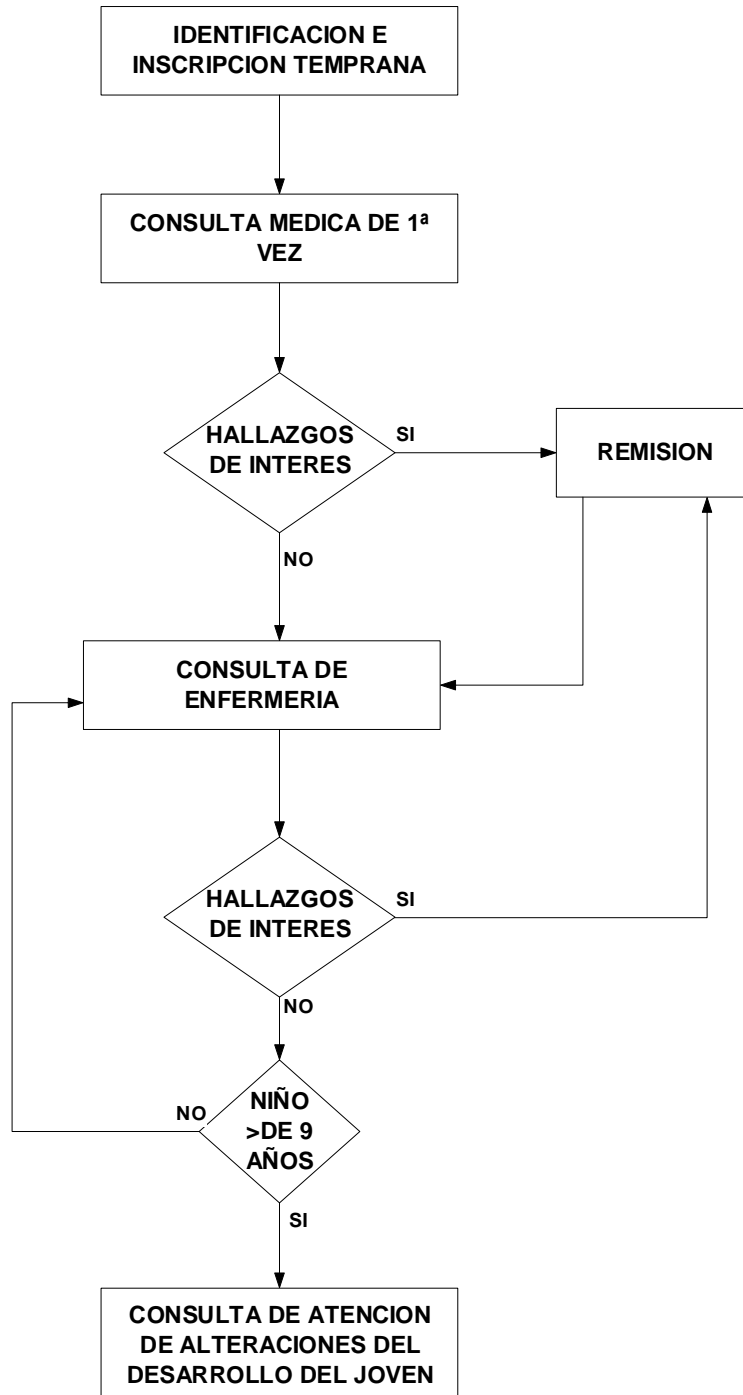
IDENTIFICACION E INSCRIPCION TEMPRANA

CONSULTA MEDICA DE 1ª VEZ

HALLAZGOS DE INTERES

SI

REMISION

NO

CONSULTA DE ENFERMERIA

HALLAZGOS DE INTERES

SI

NO

NO

NIÑO >DE 9 AÑOS

SI

CONSULTA DE ATENCION DE ALTERACIONES DEL DESARROLLO DEL JOVEN